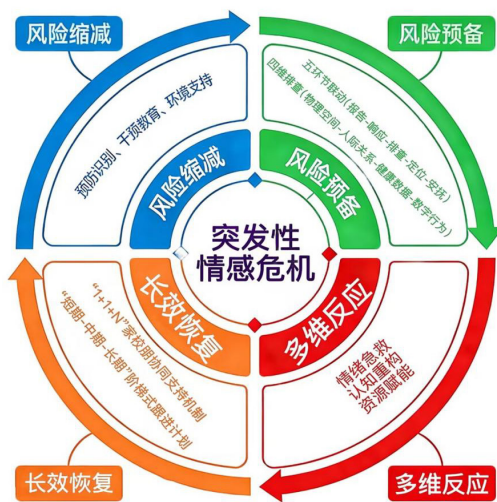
风险缩减

风险预备

预防识别、干预教育、环境支持

五环节联动（报告-响应-排查-定位-安抚）
四维排查（物理空间-人际关系-健康数据-数字行为）

风险缩减

风险预备

突发性
情感危机

长效恢复

多维反应

“1+1+N”家校部协同支持机制
“短期-中期-长期”阶梯式跟进计划

情绪急救
认知重构
资源赋能

长效恢复

多维反应